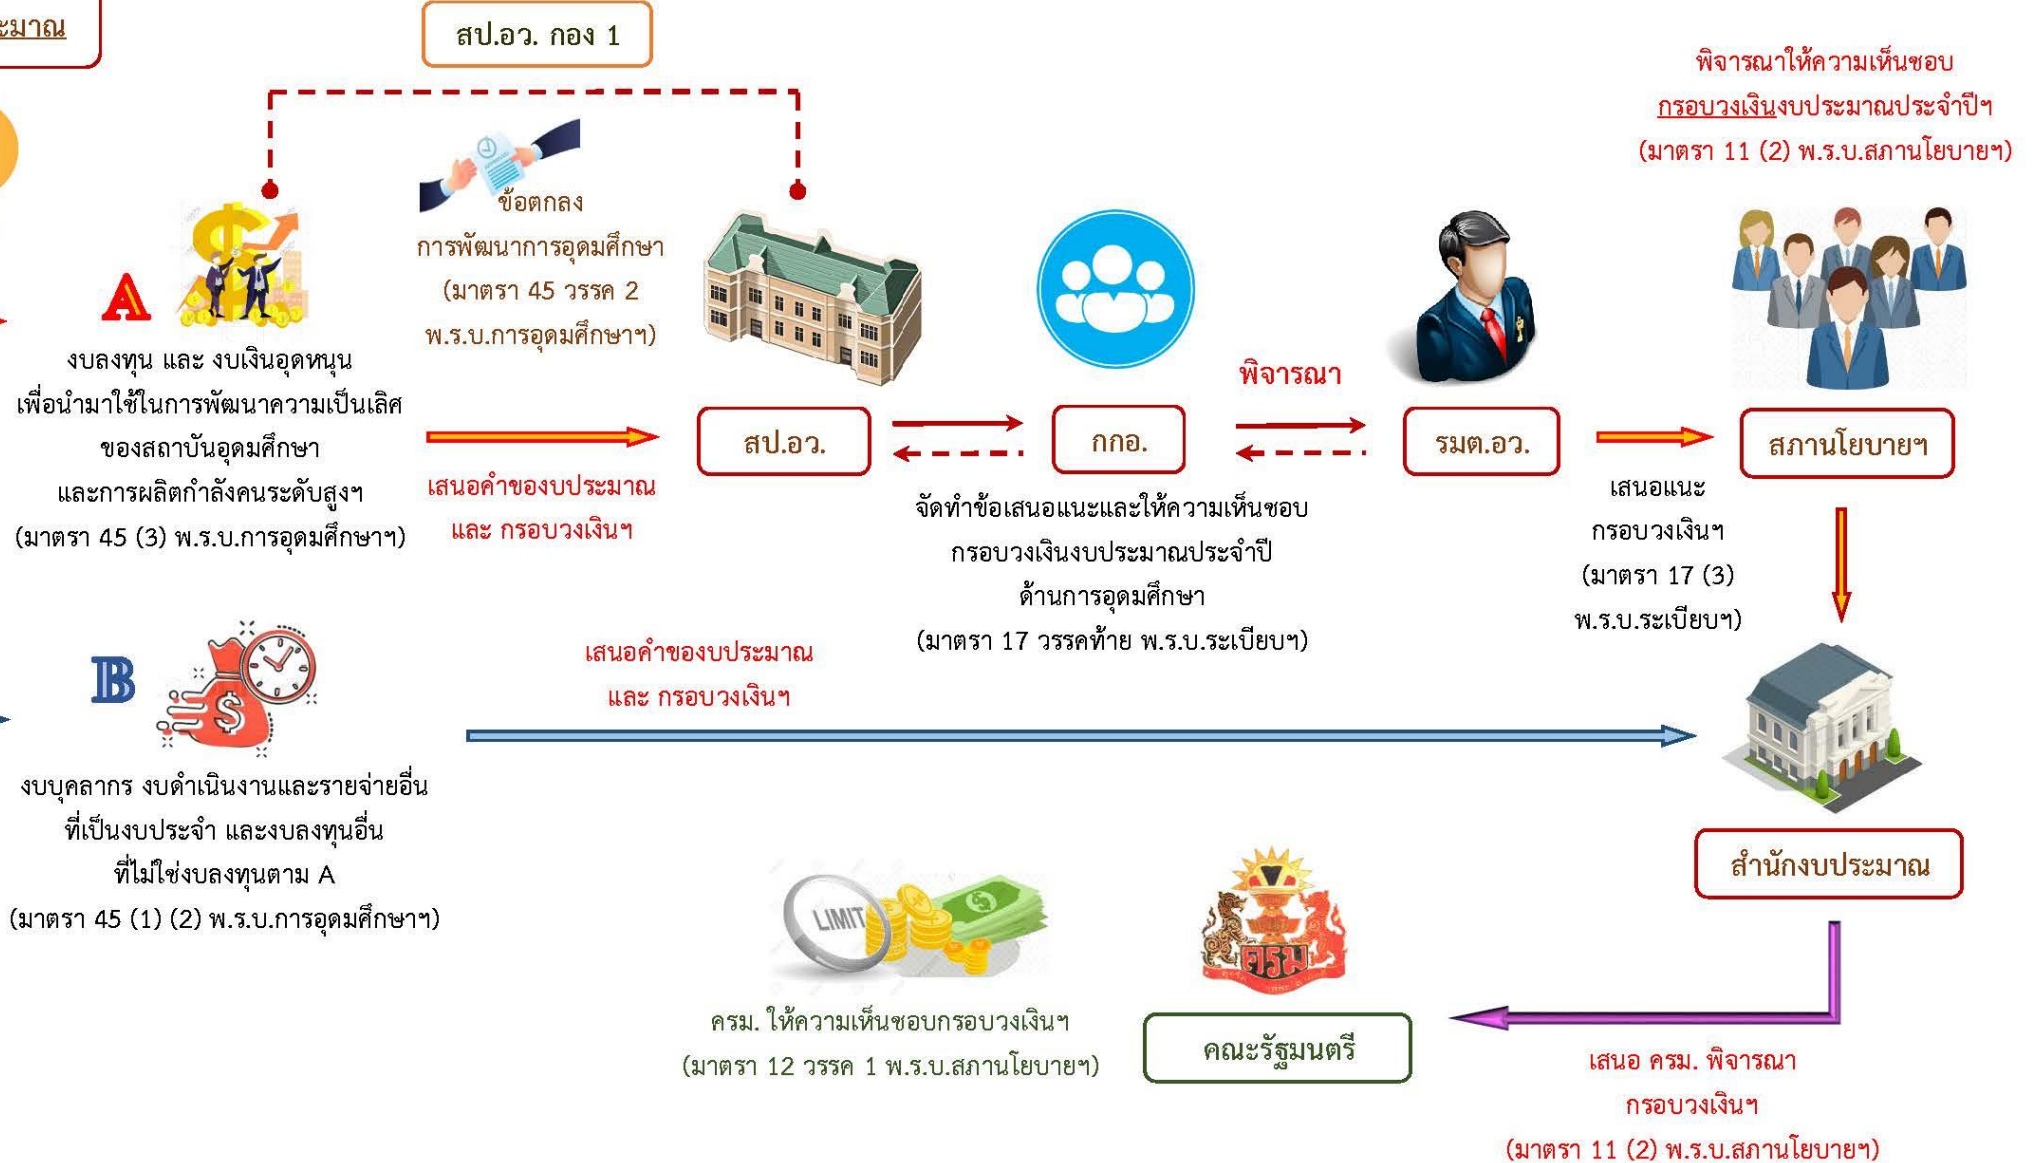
ะมาณ

สป.อว. กอง 1

พิจารณาให้ความเห็นชอบ
กรอบวงเงินงบประมาณประจำปีฯ
(มาตรา 11 (2) พ.ร.บ.สภานโยบายฯ)

ข้อตกลง
การพัฒนาการอุดมศึกษา
(มาตรา 45 วรรค 2
พ.ร.บ.การอุดมศึกษาฯ)

A

งบลงทุน และ งบเงินอุดหนุน
เพื่อนำมาใช้ในการพัฒนาความเป็นเลิศ
ของสถาบันอุดมศึกษา
และการผลิตกำลังคนระดับสูงฯ
(มาตรา 45 (3) พ.ร.บ.การอุดมศึกษาฯ)

เสนอคำของบประมาณ
และ กรอบวงเงินฯ

สป.อว.

กกอ.

พิจารณา

รมต.อว.

สภานโยบายฯ

จัดทำข้อเสนอแนะและให้ความเห็นชอบ
กรอบวงเงินงบประมาณประจำปี
ด้านการอุดมศึกษา
(มาตรา 17 วรรคท้าย พ.ร.บ.ระเบียบฯ)

เสนอแนะ
กรอบวงเงินฯ
(มาตรา 17 (3)
พ.ร.บ.ระเบียบฯ)

B

เสนอคำของบประมาณ
และ กรอบวงเงินฯ

งบบุคลากร งบดำเนินงานและรายจ่ายอื่น
ที่เป็นงบประจำ และงบลงทุนอื่น
ที่ไม่ใช่งบลงทุนตาม A
(มาตรา 45 (1) (2) พ.ร.บ.การอุดมศึกษาฯ)

สำนักงบประมาณ

LIMIT

ครม

ครม. ให้ความเห็นชอบกรอบวงเงินฯ
(มาตรา 12 วรรค 1 พ.ร.บ.สภานโยบายฯ)

คณะรัฐมนตรี

เสนอ ครม. พิจารณา
กรอบวงเงินฯ
(มาตรา 11 (2) พ.ร.บ.สภานโยบายฯ)